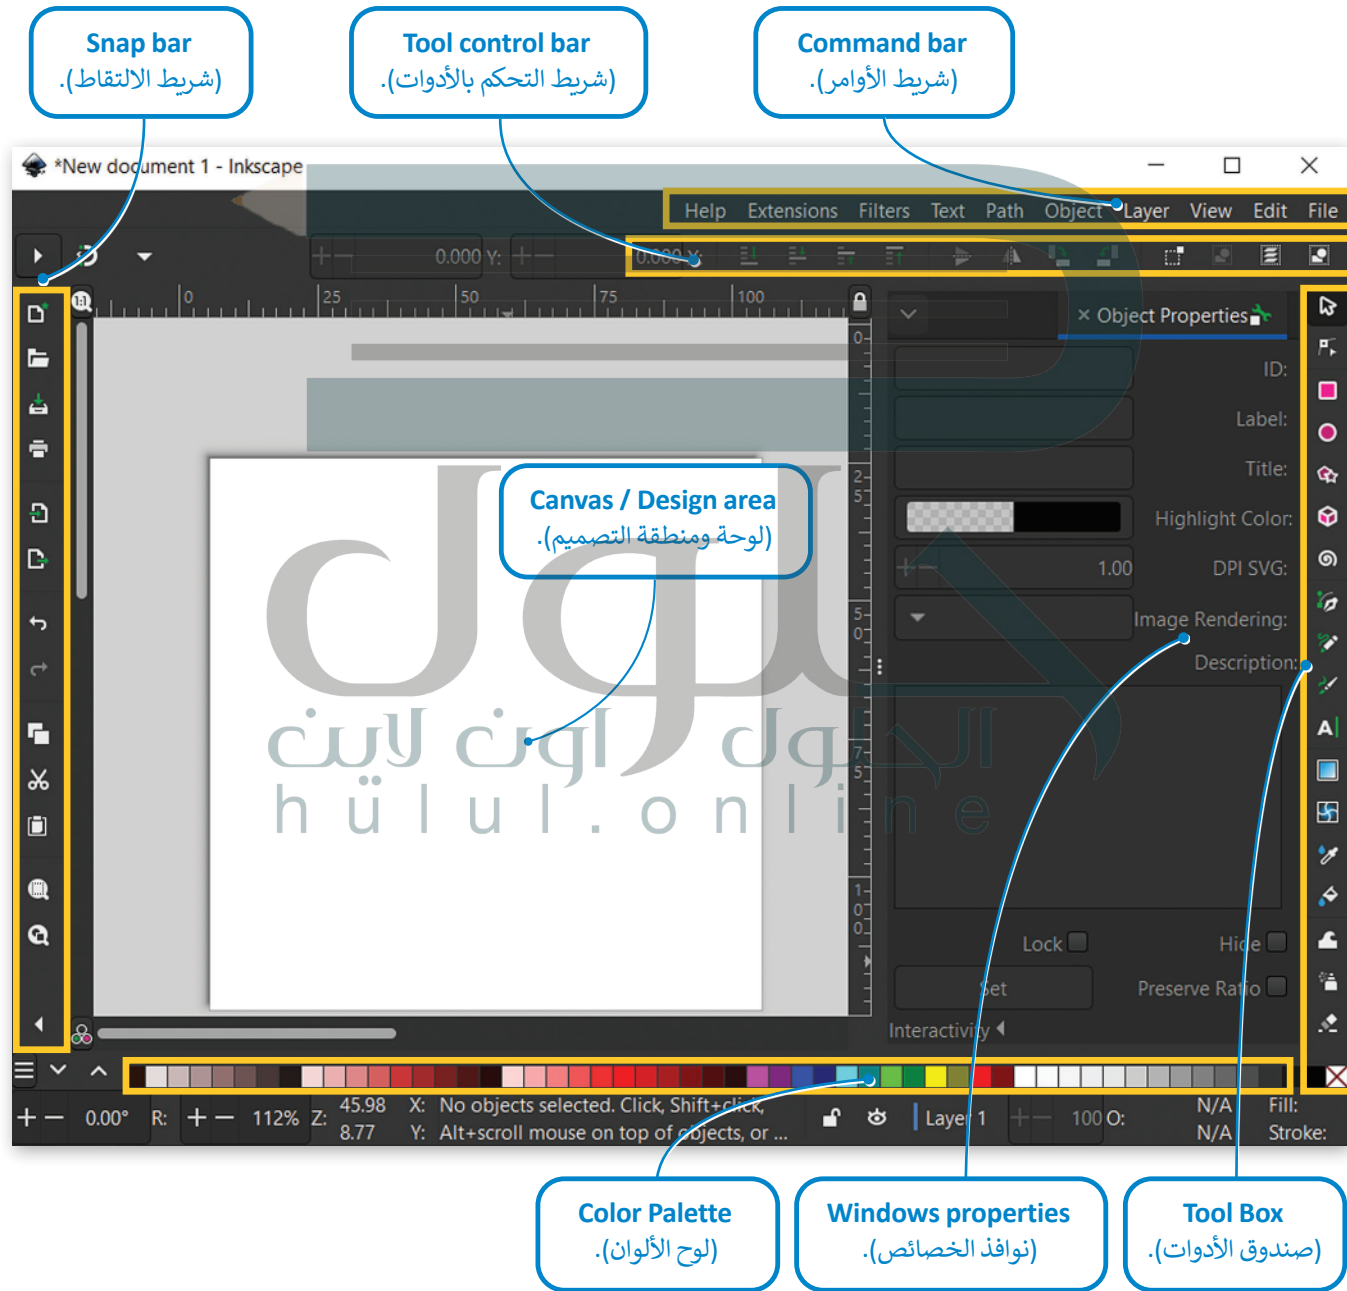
Snap bar
(شريط الالتقاط).

Tool control bar
(شريط التحكم بالأدوات).

Command bar
(شريط الأوامر).

*New document 1 - Inkscape

Help Extensions Filters Text Path Object Layer View Edit File

0.000 Y: 0.000 X:

0 25 50 75 100

Object Properties

ID:
Label:
Title:
Highlight Color:
1.00 DPI SVG:
Image Rendering:
Description:

Lock Hide
Set Preserve Ratio
Interactivity

Canvas / Design area
(لوحة ومنطقة التصميم).

0.00° R: 112% Z: 45.98 8.77 X: Y: No objects selected. Click, Shift+click, Alt+scroll mouse on top of objects, or ... Layer 1 100 O: N/A N/A Fill: Stroke:

Color Palette
(لوح الألوان).

Windows properties
(نوافذ الخصائص).

Tool Box
(صندوق الأدوات).